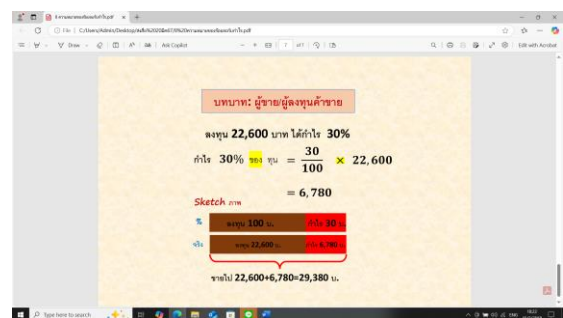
บทบาท: ผู้ขาย/ผู้ลงทุนค้าขาย

ลงทุน 22,600 บาท ได้กำไร 30%

กำไร 30% ของ ทุน $= \frac{30}{100} \times 22,600$

$= 6,780$

Sketch ภาพ

| % | ลงทุน 100 บ. | กำไร 30 บ. |
|---|---|---|
| จริง | ลงทุน 22,600 บ. | กำไร 6,780 บ. |

ขายไป 22,600+6,780=29,380 บ.

Type here to search

Edit with Acrobat

Ask Copilot

Draw